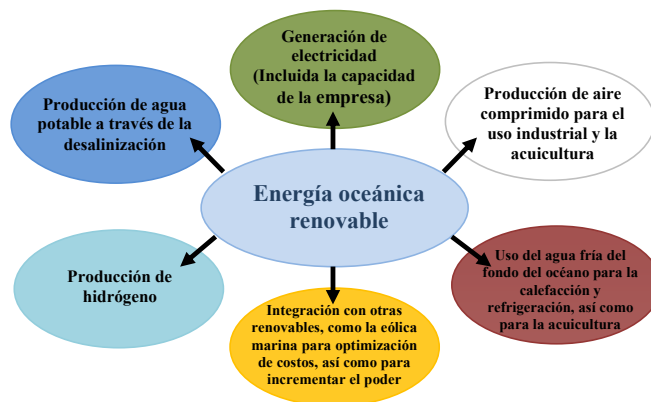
Generación de electricidad (Incluida la capacidad de la empresa)

Producción de agua potable a través de la desalinización

Producción de aire comprimido para el uso industrial y la acuicultura

Energía oceánica renovable

Producción de hidrógeno

Uso del agua fría del fondo del océano para la calefacción y refrigeración, así como para la acuicultura

Integración con otras renovables, como la eólica marina para optimización de costos, así como para incrementar el poder